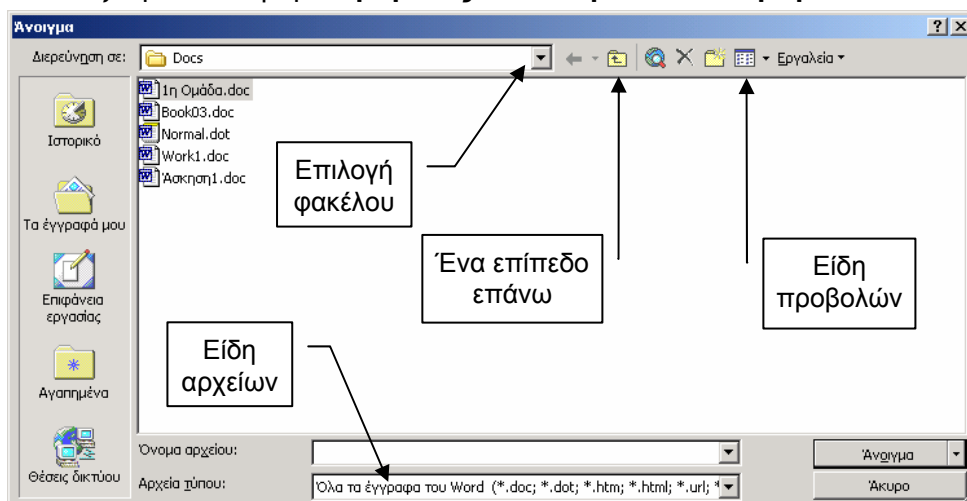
Άνοιγμα
?
Διερεύνηση σε:
Docs
Εργαλεία
1η Ομάδα.doc
Book03.doc
Normal.dot
Work1.doc
Άσκηση1.doc
Ιστορικό
Τα έγγραφά μου
Επιφάνεια εργασίας
Αγαπημένα
Θέσεις δικτύου
Επιλογή φακέλου
Ένα επίπεδο επάνω
Είδη προβολών
Είδη αρχείων
Όνομα αρχείου:
Αρχεία τύπου:
Όλα τα έγγραφα του Word (*.doc; *.dot; *.htm; *.html; *.url; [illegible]
Άνοιγμα
Άκυρο